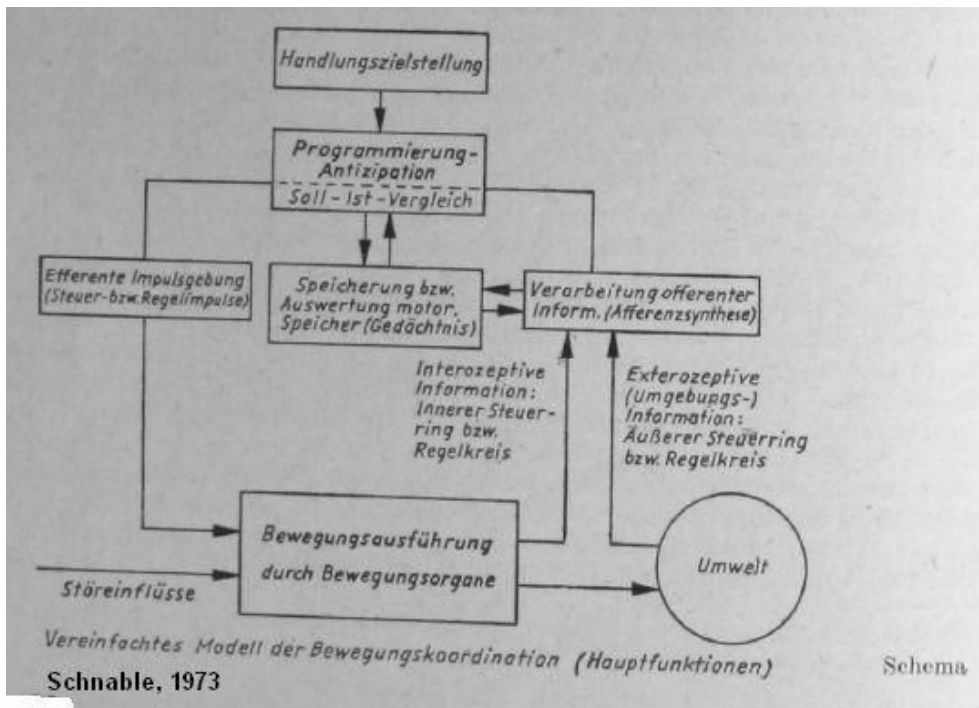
Handlungszielstellung

Programmierung-Antizipation

Soll - Ist - Vergleich

Efferente Impulsgebung (Steuer- bzw. Regelimpulse)

Speicherung bzw. Auswertung motor. Speicher (Gedächtnis)

Verarbeitung offerenter Inform. (Afferenzsynthese)

Interozeptive Information: Innerer Steuerring bzw. Regelkreis

Exterozeptive (Umgebungs-) Information: Äußerer Steuerring bzw. Regelkreis

Bewegungsausführung durch Bewegungsorgane

Störeinflüsse

Umwelt

Vereinfachtes Modell der Bewegungskoordination (Hauptfunktionen)

Schema

Schnable, 1973